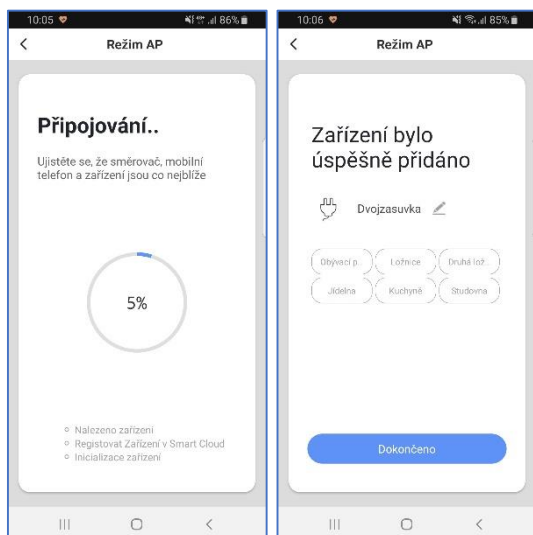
10:05
86%

Režim AP

Připojování..

Ujistěte se, že směrovač, mobilní telefon a zařízení jsou co nejblíže

5%

Nalezeno zařízení
Registovat Zařízení v Smart Cloud
Inicializace zařízení

10:06
85%

Režim AP

Zařízení bylo úspěšně přidáno

Dvojzasuvka

Obývací p.
Ložnice
Druhá lož
Jídelna
Kuchyně
Studovna

Dokončeno